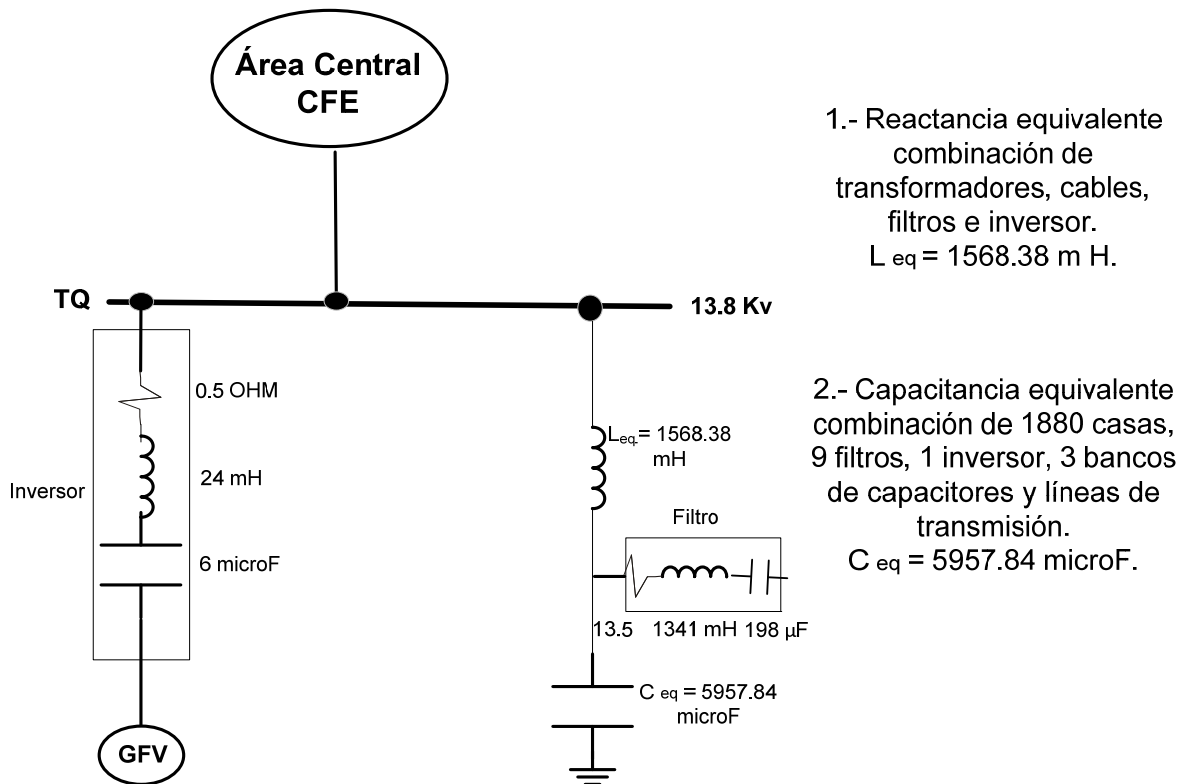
Área Central CFE

1.- Reactancia equivalente combinación de transformadores, cables, filtros e inversor. L eq = 1568.38 m H.

TQ

13.8 Kv

0.5 OHM

24 mH

Inversor

6 microF

GFV

$L_{eq}$= 1568.38 mH

Filtro

13.5 1341 mH 198 µF

C eq = 5957.84 microF

2.- Capacitancia equivalente combinación de 1880 casas, 9 filtros, 1 inversor, 3 bancos de capacitores y líneas de transmisión. C eq = 5957.84 microF.